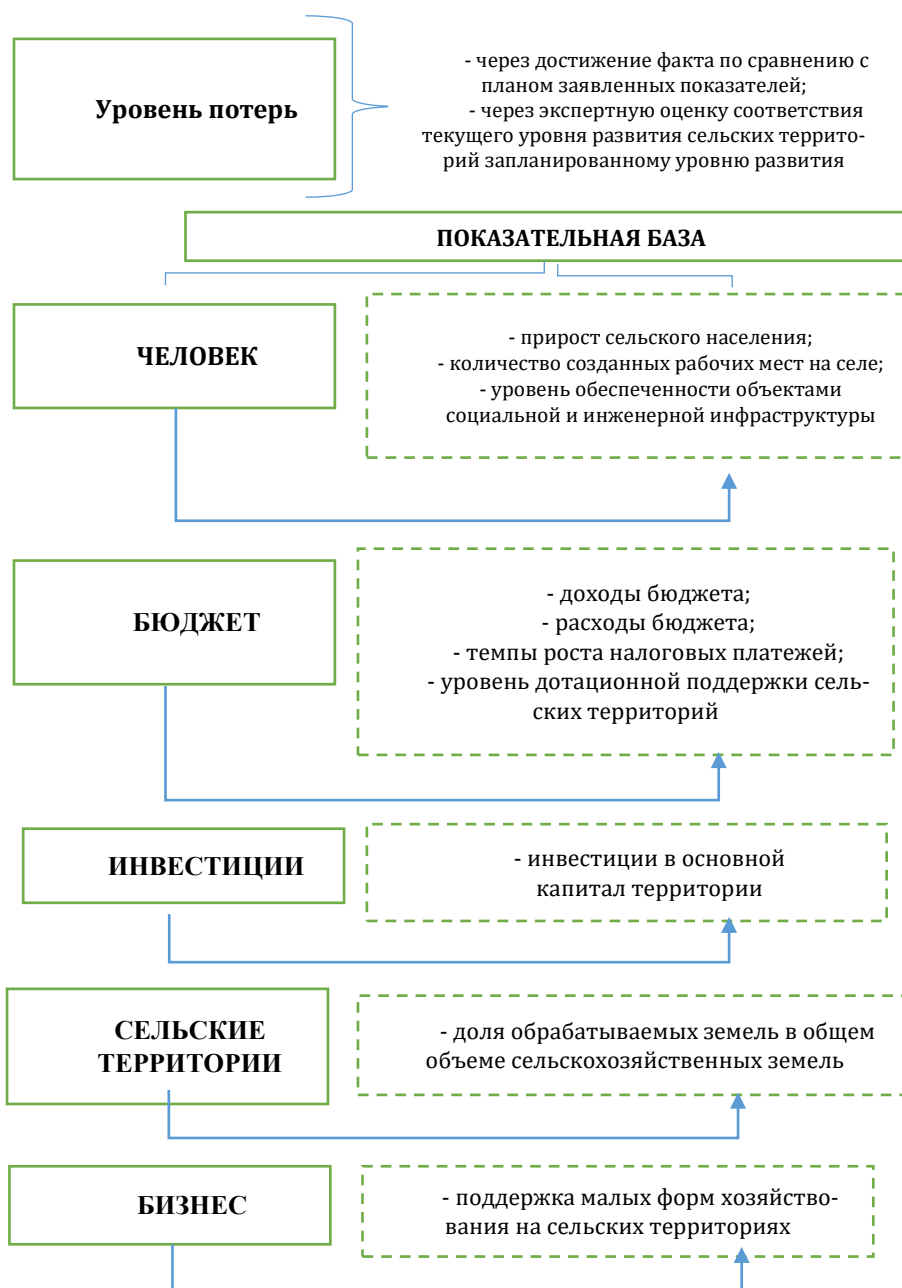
Уровень потерь

- через достижение факта по сравнению с планом заявленных показателей;
- через экспертную оценку соответствия текущего уровня развития сельских территорий запланированному уровню развития

ПОКАЗАТЕЛЬНАЯ БАЗА

ЧЕЛОВЕК

- прирост сельского населения;
- количество созданных рабочих мест на селе;
- уровень обеспеченности объектами социальной и инженерной инфраструктуры

БЮДЖЕТ

- доходы бюджета;
- расходы бюджета;
- темпы роста налоговых платежей;
- уровень дотационной поддержки сельских территорий

ИНВЕСТИЦИИ

- инвестиции в основной капитал территории

СЕЛЬСКИЕ ТЕРРИТОРИИ

- доля обрабатываемых земель в общем объеме сельскохозяйственных земель

БИЗНЕС

- поддержка малых форм хозяйствования на сельских территориях